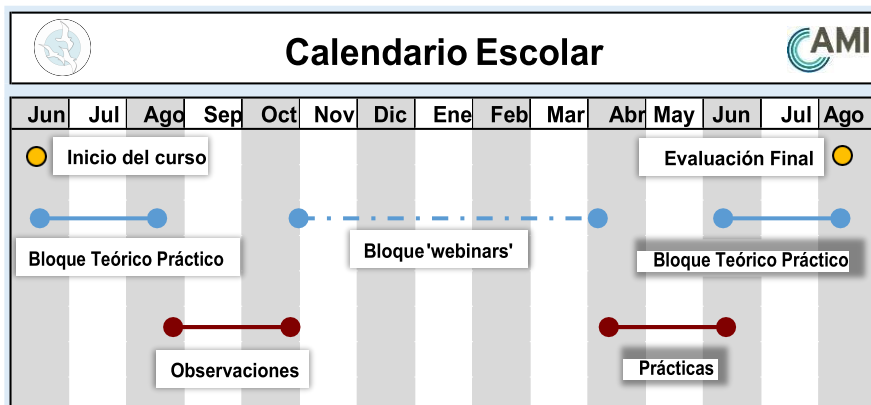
Calendario Escolar

AMI

| Jun | Jul | Ago | Sep | Oct | Nov | Dic | Ene | Feb | Mar | Abr | May | Jun | Jul | Ago |
|---|---|---|---|---|---|---|---|---|---|---|---|---|---|---|

Inicio del curso

Evaluación Final

Bloque Teórico Práctico

Bloque 'webinars'

Bloque Teórico Práctico

Observaciones

Prácticas